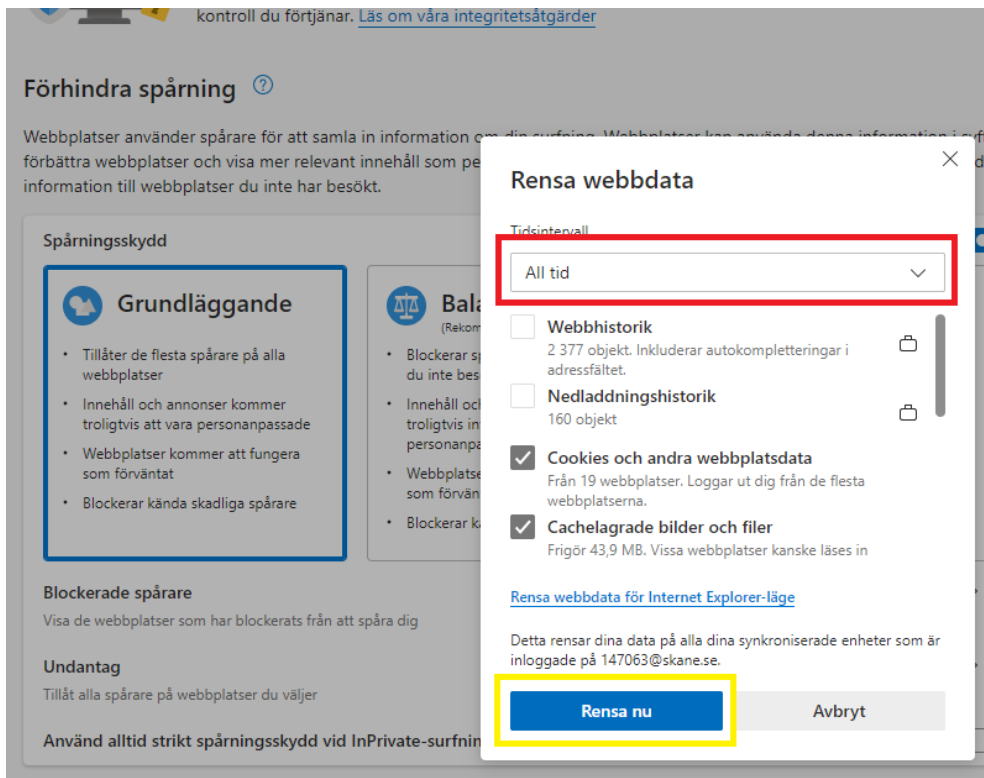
kontroll du förtjänar. Läs om våra integritetsåtgärder

Förhindra spårning ?

Webbplatser använder spårare för att samla in information om din surfning. Webbplatser kan använda denna information i syf förbättra webbplatser och visa mer relevant innehåll som pe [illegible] information till webbplatser du inte har besökt.

Spårningsskydd

Grundläggande

- Tillåter de flesta spårare på alla webbplatser
- Innehåll och annonser kommer troligtvis att vara personanpassade
- Webbplatser kommer att fungera som förväntat
- Blockerar kända skadliga spårare

Bala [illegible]
(Rekom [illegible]

- Blockerar sp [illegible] du inte bes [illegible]
- Innehåll o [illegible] troligtvis in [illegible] personanpa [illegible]
- Webbplatse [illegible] som förvän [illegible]
- Blockerar k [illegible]

Blockerade spårare
Visa de webbplatser som har blockerats från att spåra dig

Undantag
Tillåt alla spårare på webbplatser du väljer

Använd alltid strikt spårningsskydd vid InPrivate-surfni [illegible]

Rensa webbdata

Tidsintervall
All tid

Webbhistorik
2 377 objekt. Inkluderar autokompletteringar i adressfältet.

Nedladdningshistorik
160 objekt

Cookies och andra webbplatsdata
Från 19 webbplatser. Loggar ut dig från de flesta webbplatserna.

Cachelagrade bilder och filer
Frigör 43,9 MB. Vissa webbplatser kanske läses in

Rensa webbdata för Internet Explorer-läge

Detta rensar dina data på alla dina synkroniserade enheter som är inloggade på 147063@skane.se.

Rensa nu

Avbryt